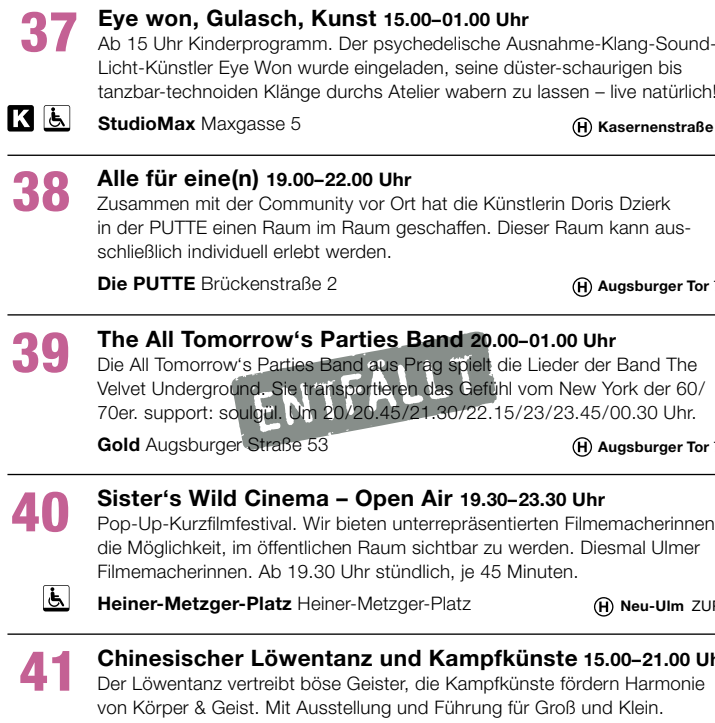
37 Eye won, Gulasch, Kunst 15.00–01.00 Uhr
Ab 15 Uhr Kinderprogramm. Der psychedelische Ausnahme-Klang-Sound-Licht-Künstler Eye Won wurde eingeladen, seine düster-schaurigen bis tanzbar-technoiden Klänge durchs Atelier wabern zu lassen – live natürlich!

K

StudioMax Maxgasse 5

H Kasernenstraße

38 Alle für eine(n) 19.00–22.00 Uhr
Zusammen mit der Community vor Ort hat die Künstlerin Doris Dzierk in der PUTTE einen Raum im Raum geschaffen. Dieser Raum kann ausschließlich individuell erlebt werden.

Die PUTTE Brückenstraße 2

H Augsburger Tor

39 The All Tomorrow's Parties Band 20.00–01.00 Uhr
Die All Tomorrow's Parties Band aus Prag spielt die Lieder der Band The Velvet Underground. Sie transportieren das Gefühl vom New York der 60/70er. support: soulgül. Um 20/20.45/21.30/22.15/23/23.45/00.30 Uhr.

ENTFÄLLT

Gold Augsburger Straße 53

H Augsburger Tor

40 Sister's Wild Cinema – Open Air 19.30–23.30 Uhr
Pop-Up-Kurzfilmfestival. Wir bieten unterrepräsentierten Filmemacherinnen die Möglichkeit, im öffentlichen Raum sichtbar zu werden. Diesmal Ulmer Filmemacherinnen. Ab 19.30 Uhr stündlich, je 45 Minuten.

Heiner-Metzger-Platz Heiner-Metzger-Platz

H Neu-Ulm ZU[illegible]

41 Chinesischer Löwentanz und Kampfkünste 15.00–21.00 Uh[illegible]
Der Löwentanz vertreibt böse Geister, die Kampfkünste fördern Harmonie von Körper & Geist. Mit Ausstellung und Führung für Groß und Klein.